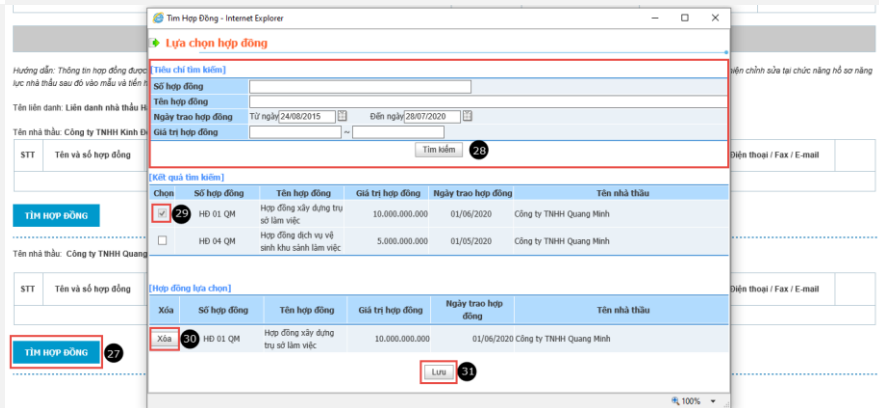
Tìm Hợp Đồng - Internet Explorer

Lựa chọn hợp đồng

[Tiêu chí tìm kiếm]

Số hợp đồng
Tên hợp đồng
Ngày trao hợp đồng Từ ngày 24/08/2015 Đến ngày 28/07/2020
Giá trị hợp đồng ~

Tìm kiếm 28

[Kết quả tìm kiếm]

| Chọn | Số hợp đồng | Tên hợp đồng | Giá trị hợp đồng | Ngày trao hợp đồng | Tên nhà thầu |
|---|---|---|---|---|---|
| 29 | HĐ 01 QM | Hợp đồng xây dựng trụ sở làm việc | 10.000.000.000 | 01/06/2020 | Công ty TNHH Quang Minh |
| | HĐ 04 QM | Hợp đồng dịch vụ vệ sinh khu sảnh làm việc | 5.000.000.000 | 01/05/2020 | Công ty TNHH Quang Minh |

[Hợp đồng lựa chọn]

| Xóa | Số hợp đồng | Tên hợp đồng | Giá trị hợp đồng | Ngày trao hợp đồng | Tên nhà thầu |
|---|---|---|---|---|---|
| Xóa 30 | HĐ 01 QM | Hợp đồng xây dựng trụ sở làm việc | 10.000.000.000 | 01/06/2020 | Công ty TNHH Quang Minh |

Lưu 31

100%

Hướng dẫn: Thông tin hợp đồng được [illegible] lực nhà thầu sau đó vào mẫu và tiến h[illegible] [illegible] iện chỉnh sửa tại chức năng hồ sơ năng

Tên liên danh: Liên danh nhà thầu H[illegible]

Tên nhà thầu: Công ty TNHH Kinh Đ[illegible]

| STT | Tên và số hợp đồng | Điện thoại / Fax / E-mail |
|---|---|---|

TÌM HỢP ĐỒNG

Tên nhà thầu: Công ty TNHH Quang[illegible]

| STT | Tên và số hợp đồng | Điện thoại / Fax / E-mail |
|---|---|---|

TÌM HỢP ĐỒNG 27